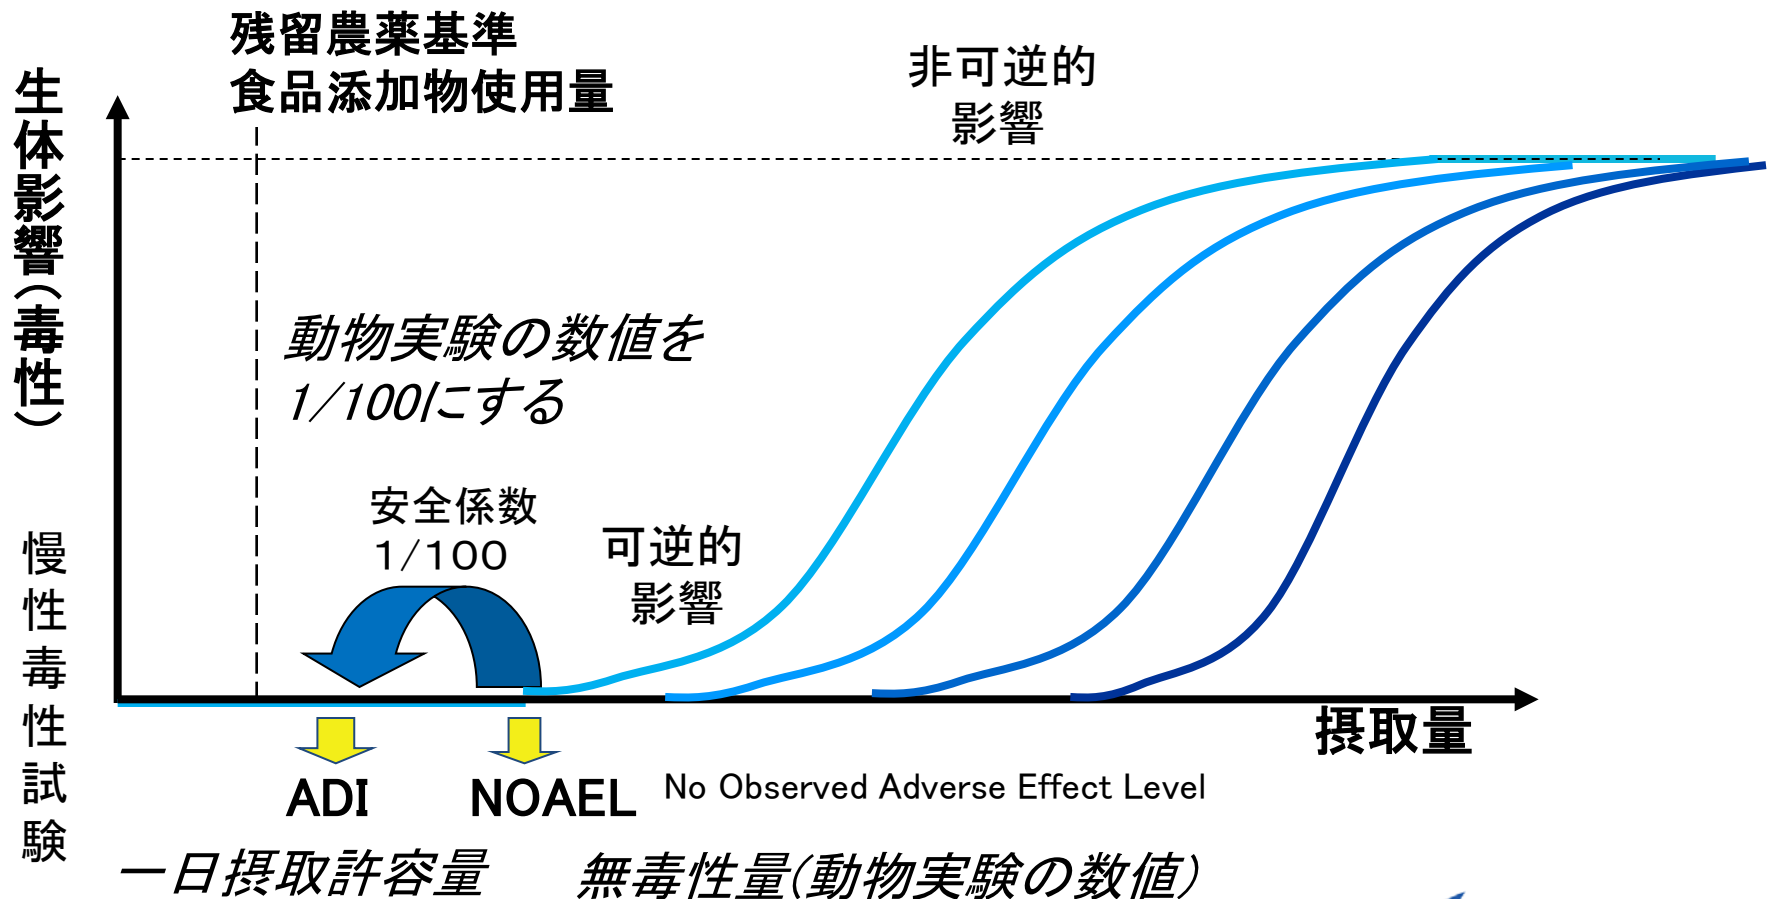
残留農薬基準
食品添加物使用量

非可逆的
影響

生体影響(毒性)

動物実験の数値を
1/100にする

安全係数
1/100

可逆的
影響

慢性毒性試験

摂取量

ADI

NOAEL

No Observed Adverse Effect Level

一日摂取許容量

無毒性量(動物実験の数値)